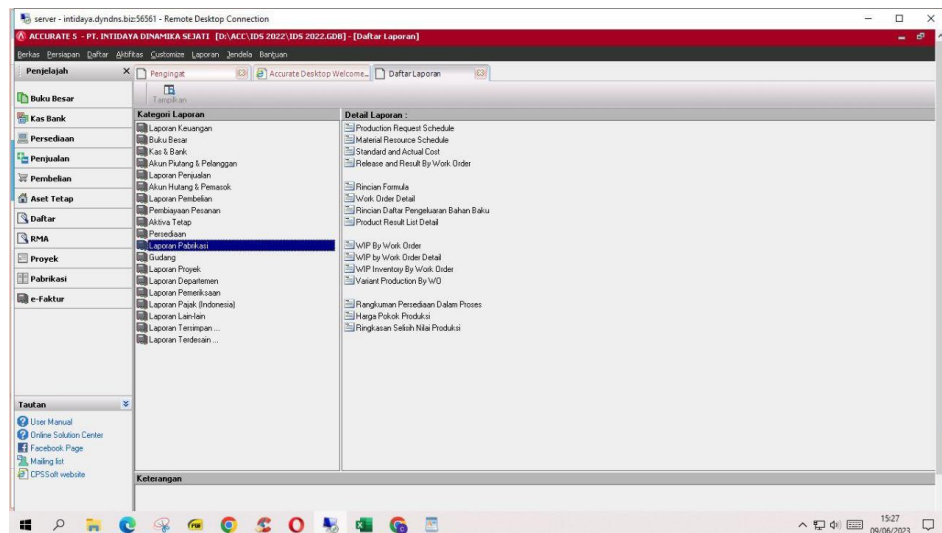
server - intidaya.dyndns.biz:56561 - Remote Desktop Connection

ACCURATE 5 - PT. INTIDAYA DINAMIKA SEJATI [D:\ACC\IDS 2022\IDS 2022.GDB] - [Daftar Laporan]

Berkas Persiapan Daftar Aktifitas Customize Laporan Jendela Bantuan

Penjelajah

Buku Besar
Kas Bank
Persediaan
Penjualan
Pembelian
Aset Tetap
Daftar
RMA
Proyek
Pabrikasi
e-Faktur

Tautan
User Manual
Online Solution Center
Facebook Page
Mailing list
CPSSoft website

Pengingat | Accurate Desktop Welcome... | Daftar Laporan

Tampilkan

Kategori Laporan
Laporan Keuangan
Buku Besar
Kas & Bank
Akun Piutang & Pelanggan
Laporan Penjualan
Akun Hutang & Pemasok
Laporan Pembelian
Pembiayaan Pesanan
Aktiva Tetap
Persediaan
Laporan Pabrikasi
Gudang
Laporan Proyek
Laporan Departemen
Laporan Pemeriksaan
Laporan Pajak (Indonesia)
Laporan Lain-lain
Laporan Tersimpan ...
Laporan Terdesain ...

Detail Laporan :
Production Request Schedule
Material Resource Schedule
Standard and Actual Cost
Release and Result By Work Order

Rincian Formula
Work Order Detail
Rincian Daftar Pengeluaran Bahan Baku
Product Result List Detail

WIP By Work Order
WIP by Work Order Detail
WIP Inventory By Work Order
Variant Production By WO

Rangkuman Persediaan Dalam Proses
Harga Pokok Produksi
Ringkasan Selisih Nilai Produksi

Keterangan

15:27
09/06/2023